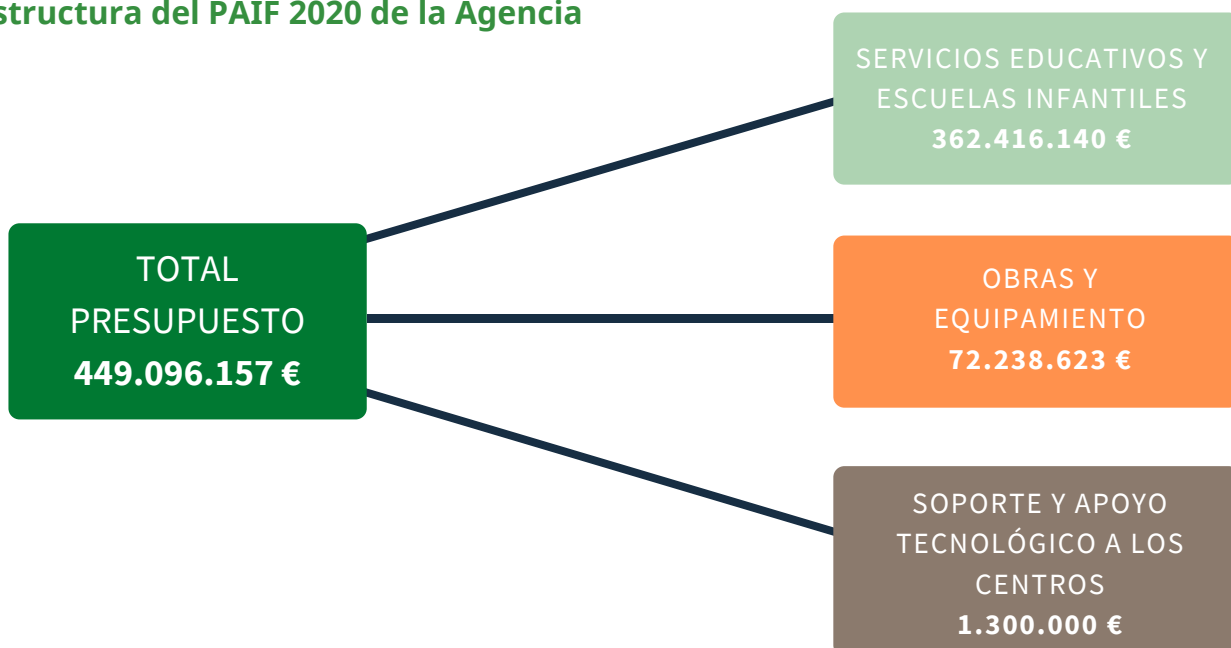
structura del PAIF 2020 de la Agencia

TOTAL PRESUPUESTO
449.096.157 €

SERVICIOS EDUCATIVOS Y ESCUELAS INFANTILES
362.416.140 €

OBRAS Y EQUIPAMIENTO
72.238.623 €

SOPORTE Y APOYO TECNOLÓGICO A LOS CENTROS
1.300.000 €